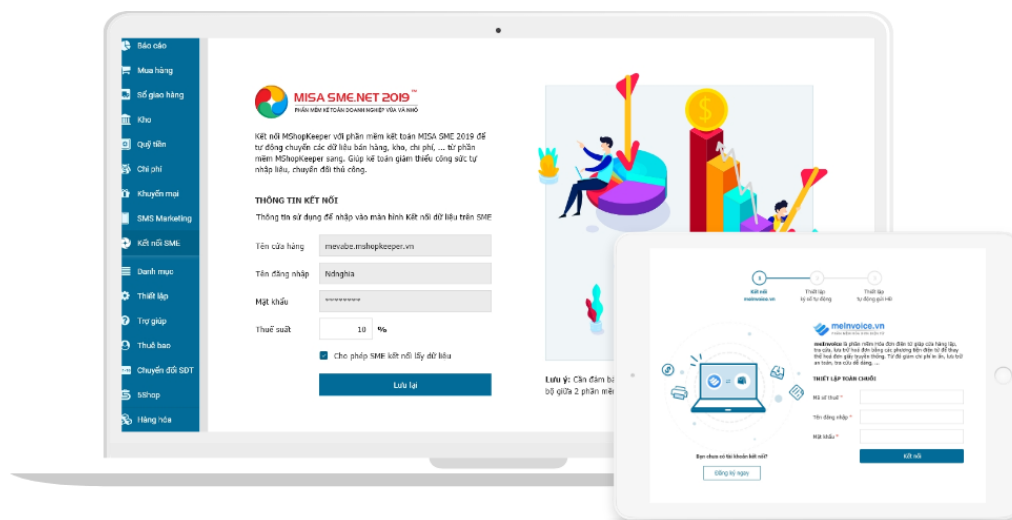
Báo cáo
Mua hàng
Sổ giao hàng
Kho
Quỹ tiền
Chi phí
Khuyến mại
SMS Marketing
Kết nối SME
Danh mục
Thiết lập
Trợ giúp
Thuê bao
Chuyển đổi SĐT
SIShop
Hàng hóa

MISA SME.NET 2019
PHẦN MỀM KẾ TOÁN DOANH NGHIỆP VỪA VÀ NHỎ

Kết nối MShopKeeper với phần mềm kế toán MISA SME 2019 để tự động chuyển các dữ liệu bán hàng, kho, chi phí, ... từ phần mềm MShopKeeper sang. Giúp kế toán giảm thiểu công sức tự nhập liệu, chuyển đổi thủ công.

THÔNG TIN KẾT NỐI

Thông tin sử dụng để nhập vào màn hình Kết nối dữ liệu trên SME

Tên cửa hàng mevabe.mshopkeeper.vn
Tên đăng nhập Ndnghia
Mật khẩu ********
Thuế suất 10 %

Cho phép SME kết nối lấy dữ liệu

Lưu lại

Lưu ý: Căn đảm bả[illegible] bộ giữa 2 phần mề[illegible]

Kết nối meinvoice.vn
Thiết lập kỳ kết nối tự động
Thiết lập tự động gửi HĐ

meinvoice.vn
meinvoice là phần mềm hóa đơn điện tử giúp cửa hàng lập, tra cứu, lưu trữ hoá đơn bằng các phương tiện điện tử để thay thế hoá đơn giấy truyền thống. Từ đó giảm chi phí in ấn, lưu trữ an toàn, tra cứu dễ dàng, ...

THIẾT LẬP TOÀN CHUỖI
Mã số thuế *
Tên đăng nhập *
Mật khẩu *
Kết nối

Bạn chưa có tài khoản kết nối?
Đăng ký ngay